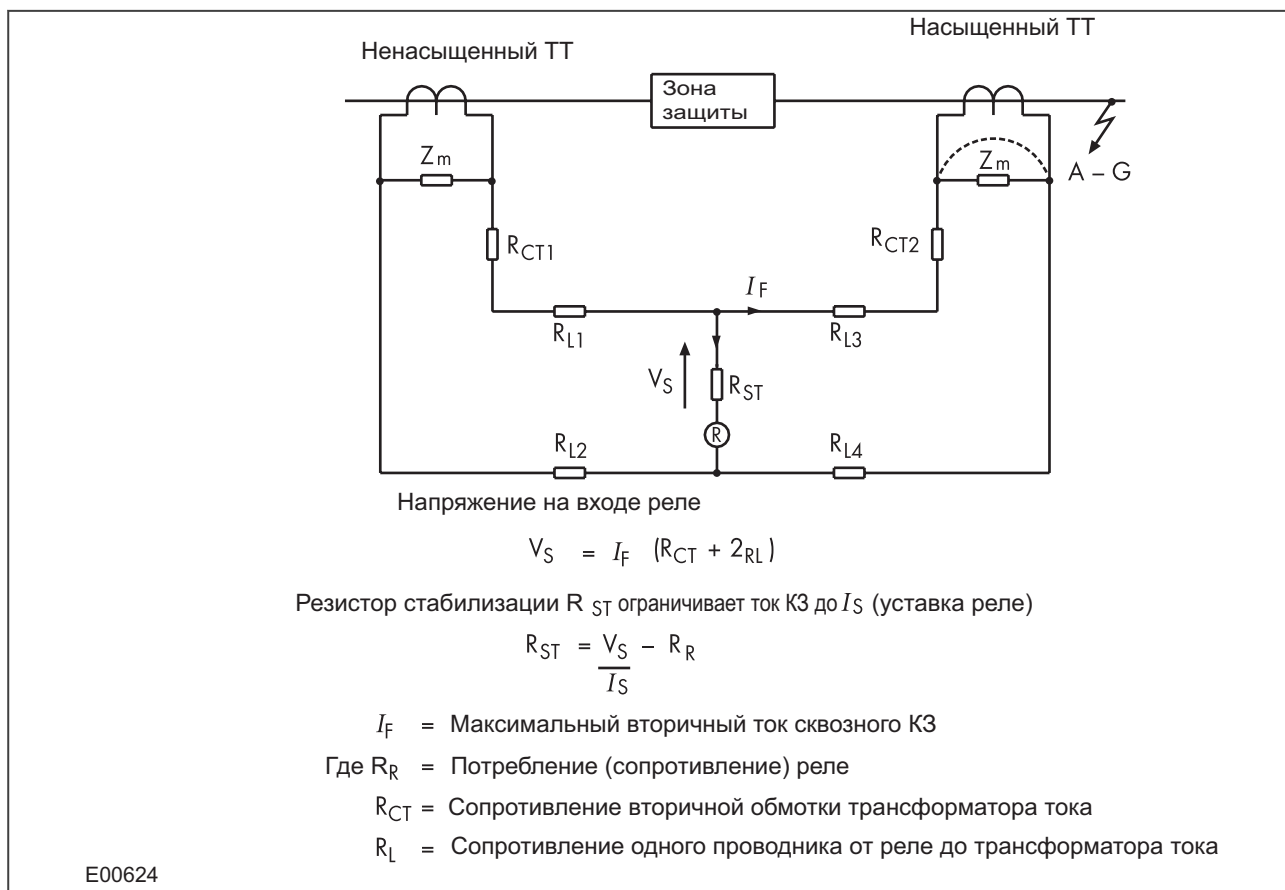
Ненасыщенный ТТ

Насыщенный ТТ

Зона защиты

$Z_m$

$Z_m$

A – G

$R_{CT1}$

$R_{CT2}$

$I_F$

$R_{L1}$

$R_{L3}$

$V_S$

$R_{ST}$

R

$R_{L2}$

$R_{L4}$

Напряжение на входе реле

$V_S = I_F \ (R_{CT} + 2_{RL})$

Резистор стабилизации $R_{ST}$ ограничивает ток КЗ до $I_S$ (уставка реле)

$R_{ST} = \frac{V_S}{I_S} - R_R$

$I_F$ = Максимальный вторичный ток сквозного КЗ

Где $R_R$ = Потребление (сопротивление) реле

$R_{CT}$ = Сопротивление вторичной обмотки трансформатора тока

$R_L$ = Сопротивление одного проводника от реле до трансформатора тока

E00624